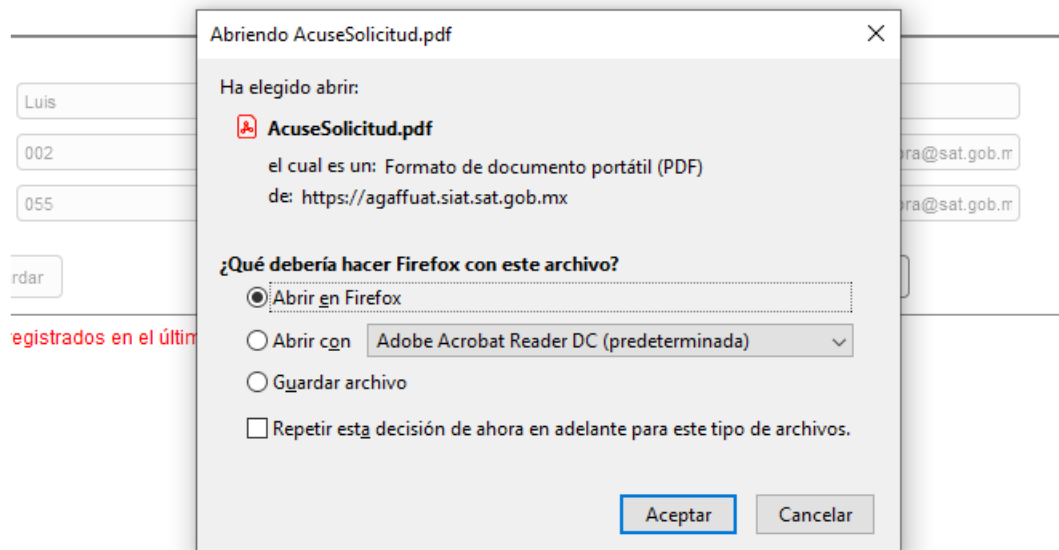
Luis

002

055

rdar

egistrados en el últim

ra@sat.gob.m

ra@sat.gob.m

Abriendo AcuseSolicitud.pdf

Ha elegido abrir:

AcuseSolicitud.pdf

el cual es un: Formato de documento portátil (PDF)

de: https://agaffuat.siat.sat.gob.mx

¿Qué debería hacer Firefox con este archivo?

Abrir en Firefox

Abrir con Adobe Acrobat Reader DC (predeterminada)

Guardar archivo

Repetir esta decisión de ahora en adelante para este tipo de archivos.

Aceptar

Cancelar